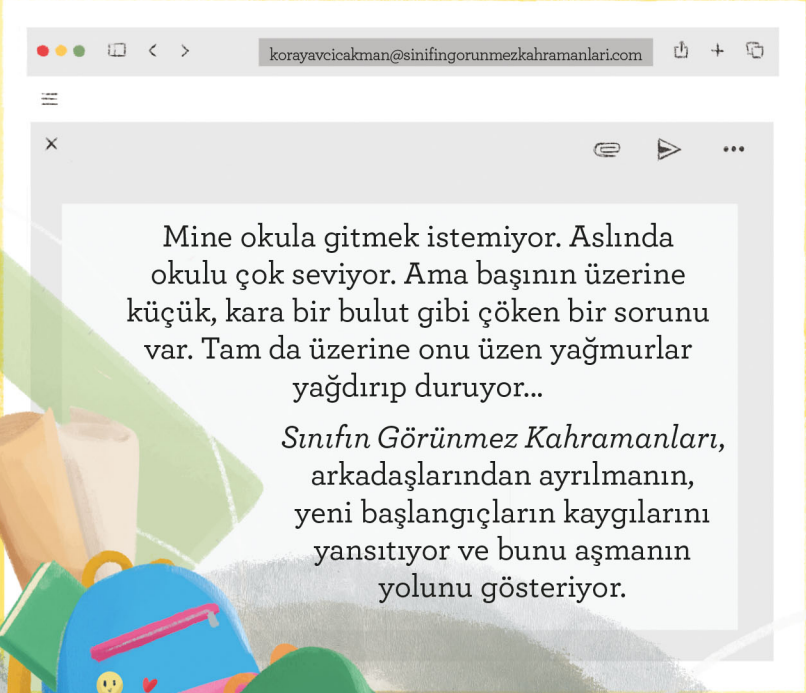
korayavcicakman@sinifingorunmezkahramanlari.com

Mine okula gitmek istemiyor. Aslında okulu çok seviyor. Ama başının üzerine küçük, kara bir bulut gibi çöken bir sorunu var. Tam da üzerine onu üzen yağmurlar yağdırıp duruyor...

*Sınıfın Görünmez Kahramanları*, arkadaşlarından ayrılmanın, yeni başlangıçların kaygılarını yansıtıyor ve bunu aşmanın yolunu gösteriyor.